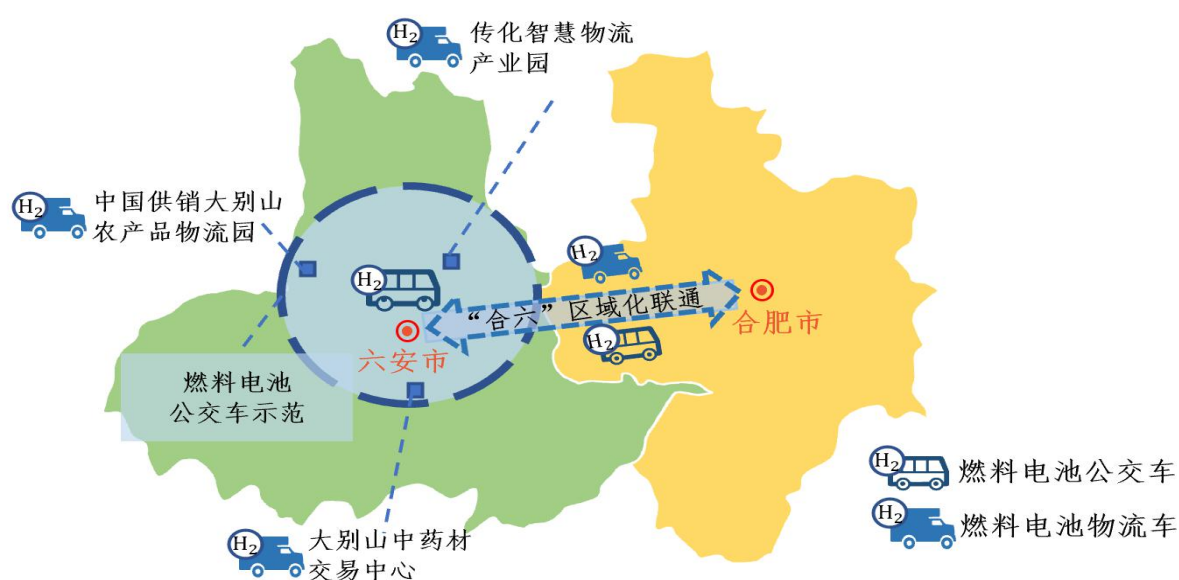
$H_2$ 传化智慧物流产业园

$H_2$ 中国供销大别山农产品物流园

$H_2$

$H_2$

“合六”区域化联通

合肥市

$H_2$

六安市

燃料电池公交车示范

$H_2$ 大别山中药材交易中心

$H_2$ 燃料电池公交车

$H_2$ 燃料电池物流车